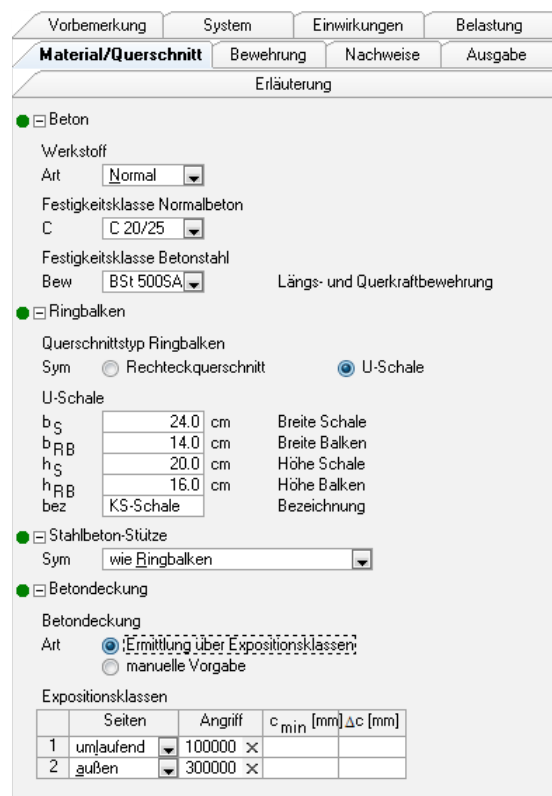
Vorbemerkung | System | Einwirkungen | Belastung
Material/Querschnitt | Bewehrung | Nachweise | Ausgabe
Erläuterung

Beton

Werkstoff
Art Normal

Festigkeitsklasse Normalbeton
C C 20/25

Festigkeitsklasse Betonstahl
Bew BSt 500SA Längs- und Querkraftbewehrung

Ringbalken

Querschnittstyp Ringbalken
Sym Rechteckquerschnitt U-Schale

U-Schale
$b_S$ 24.0 cm Breite Schale
$b_{RB}$ 14.0 cm Breite Balken
$h_S$ 20.0 cm Höhe Schale
$h_{RB}$ 16.0 cm Höhe Balken
bez KS-Schale Bezeichnung

Stahlbeton-Stütze
Sym wie Ringbalken

Betondeckung

Betondeckung
Art Ermittlung über Expositionsklassen
manuelle Vorgabe

Expositionsklassen

| | Seiten | Angriff | $c_{min}$ [mm] | $\Delta c$ [mm] |
|---|---|---|---|---|
| 1 | umlaufend | 100000 × | | |
| 2 | außen | 300000 × | | |